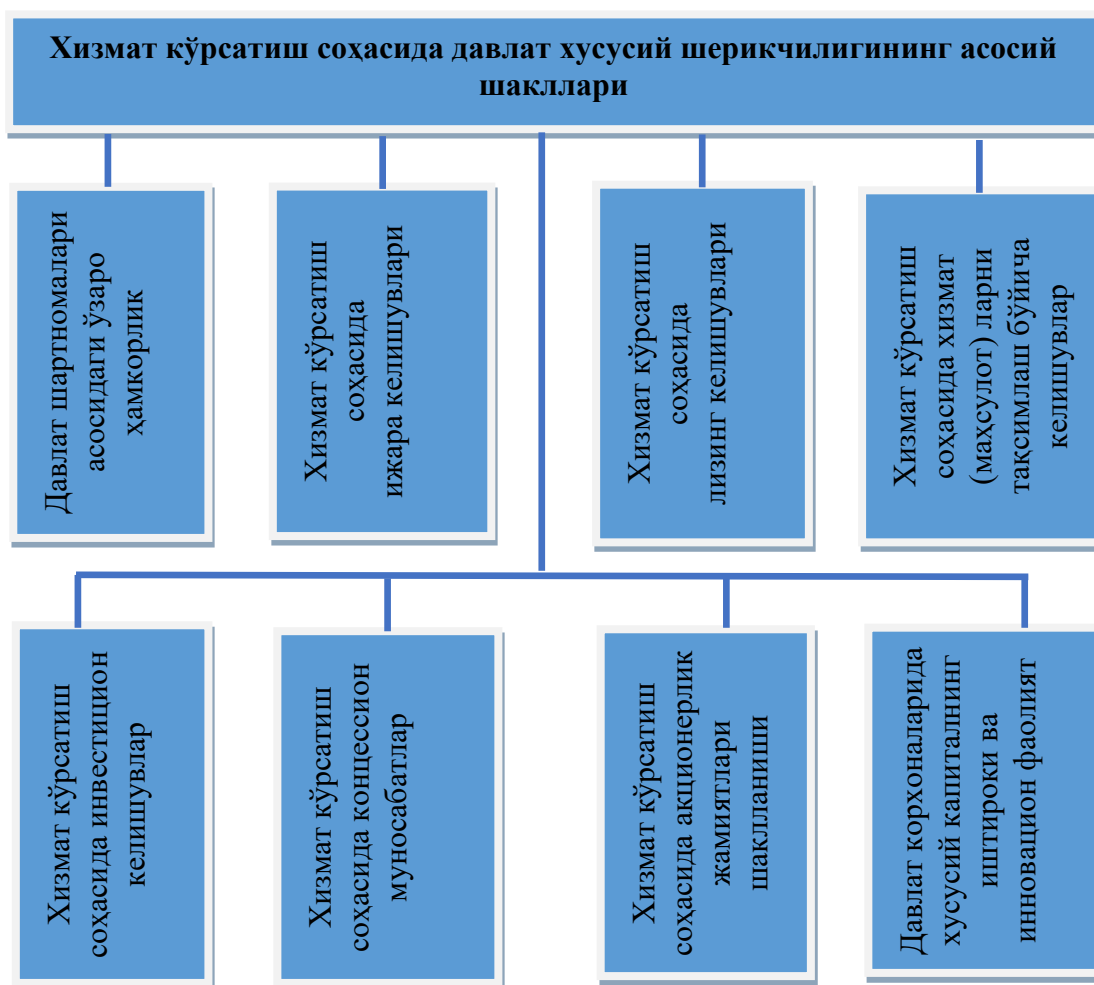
Хизмат кўрсатиш соҳасида давлат хусусий шерикчилигининг асосий шакллари

Давлат шартномалари асосидаги ўзаро ҳамкорлик

Хизмат кўрсатиш соҳасида ижара келишувлари

Хизмат кўрсатиш соҳасида лизинг келишувлари

Хизмат кўрсатиш соҳасида хизмат (маҳсулот) ларни тақсимлаш бўйича келишувлар

Хизмат кўрсатиш соҳасида инвестицион келишувлар

Хизмат кўрсатиш соҳасида концессион муносабатлар

Хизмат кўрсатиш соҳасида акционерлик жамиятлари шаклланиши

Давлат корхоналарида хусусий капиталнинг иштироки ва инновацион фаолият